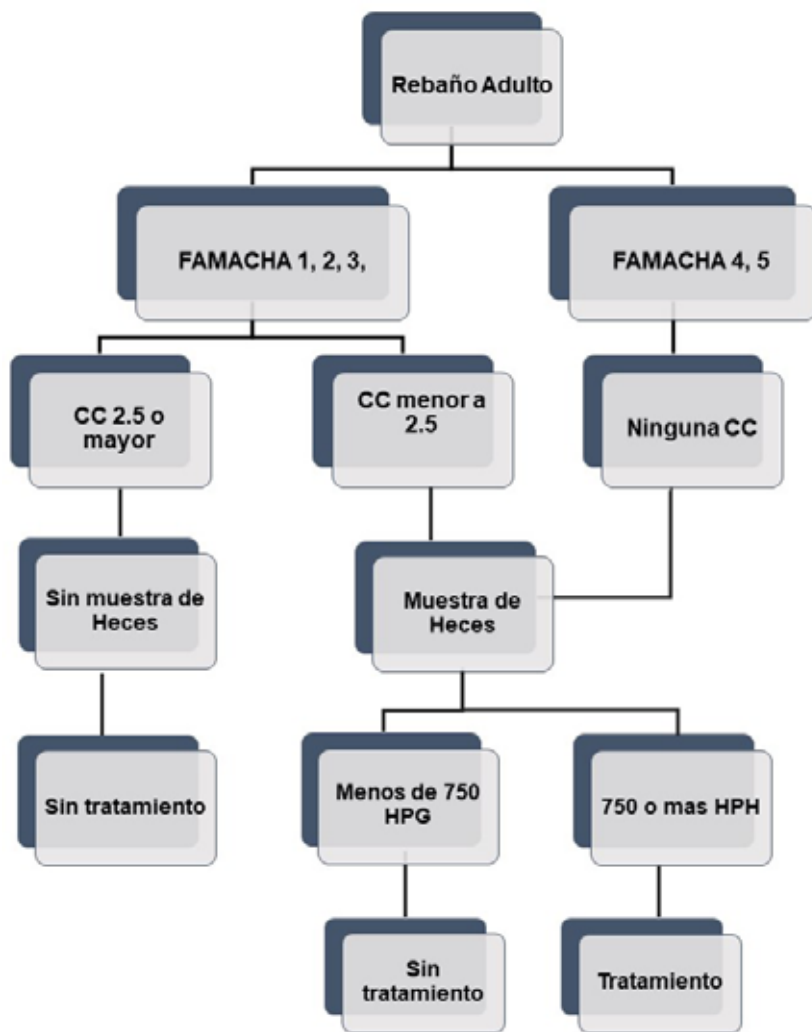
Rebaño Adulto

FAMACHA 1, 2, 3,

FAMACHA 4, 5

CC 2.5 o mayor

CC menor a 2.5

Ninguna CC

Sin muestra de Heces

Muestra de Heces

Sin tratamiento

Menos de 750 HPG

750 o mas HPH

Sin tratamiento

Tratamiento